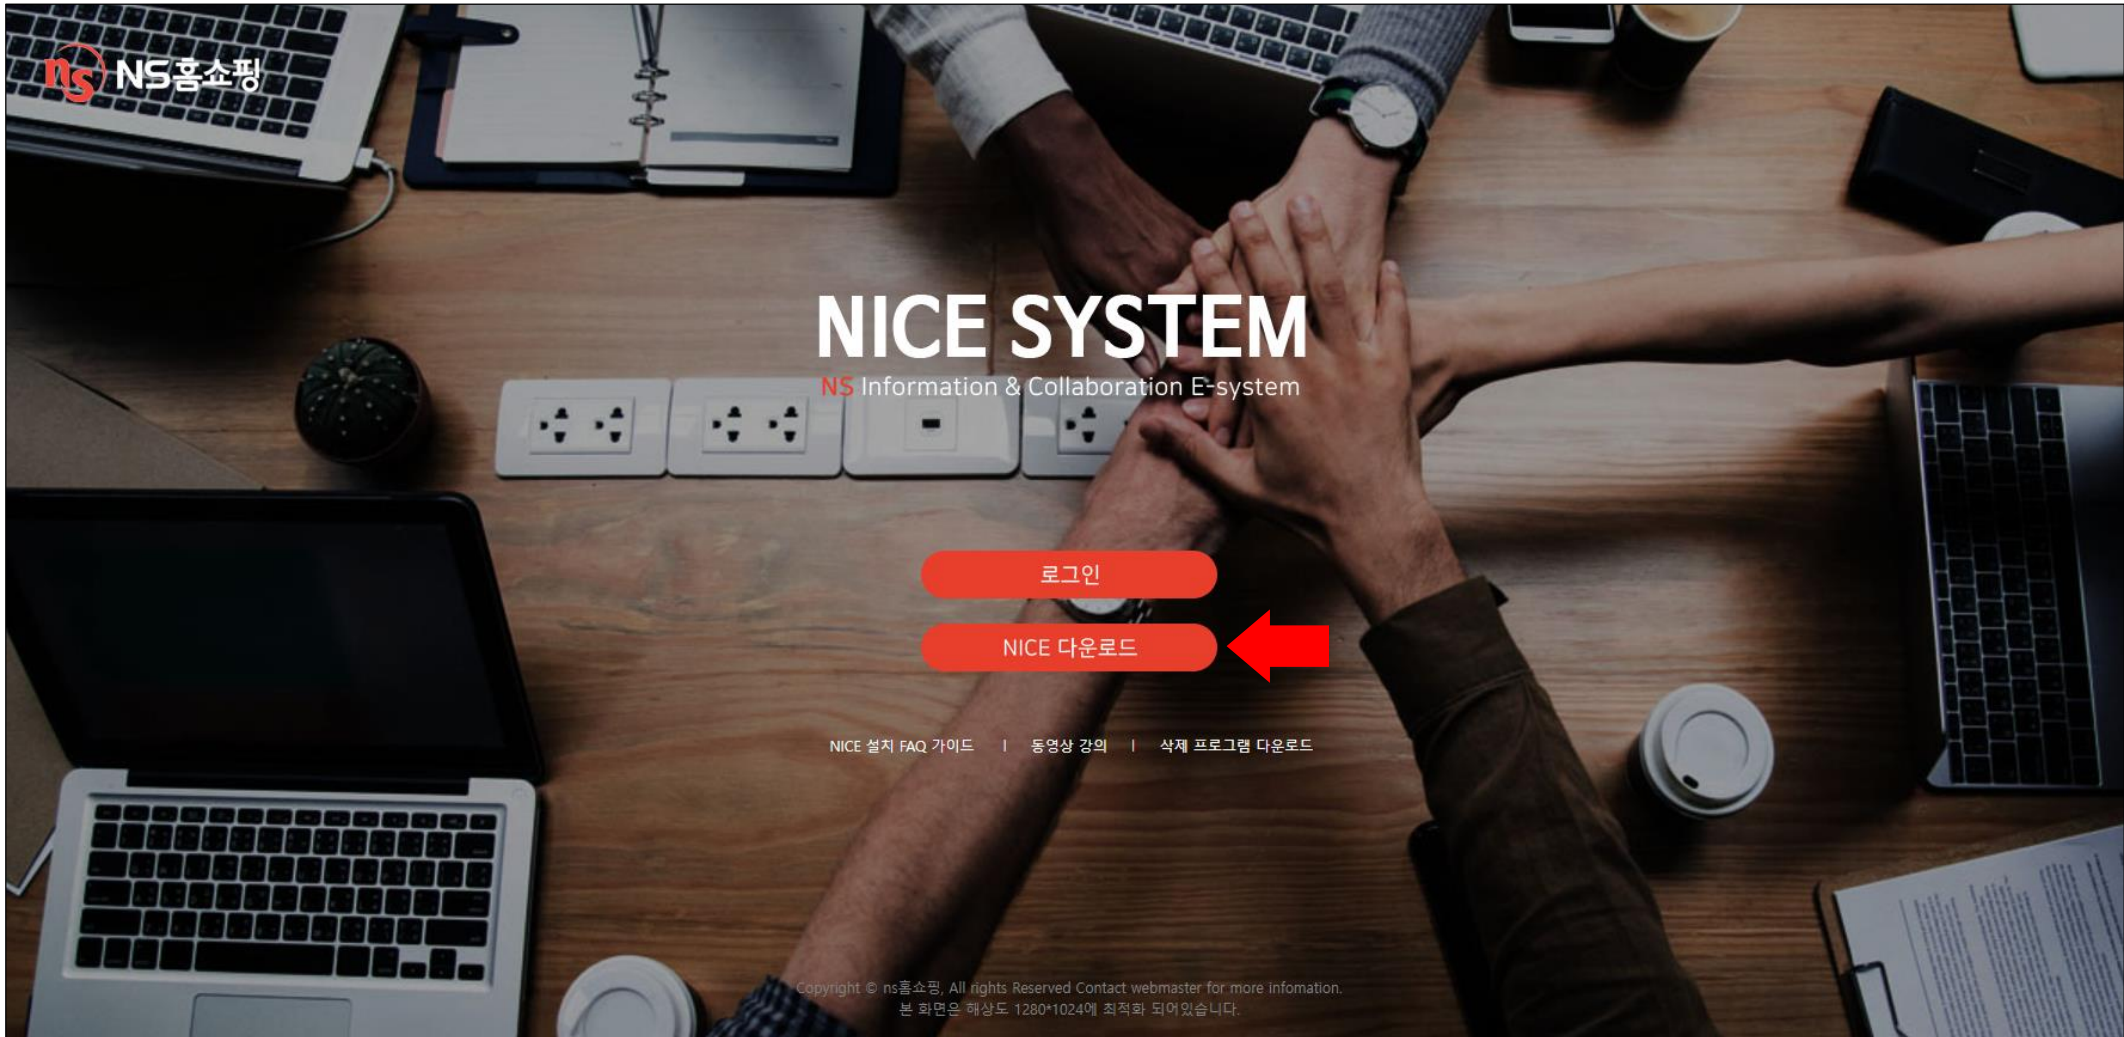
ns NS홈쇼핑

NICE SYSTEM

NS Information & Collaboration E-system

로그인

NICE 다운로드

NICE 설치 FAQ 가이드 | 동영상 강의 | 삭제 프로그램 다운로드

Copyright © ns홈쇼핑, All rights Reserved Contact webmaster for more infomation.
본 화면은 해상도 1280*1024에 최적화 되어있습니다.